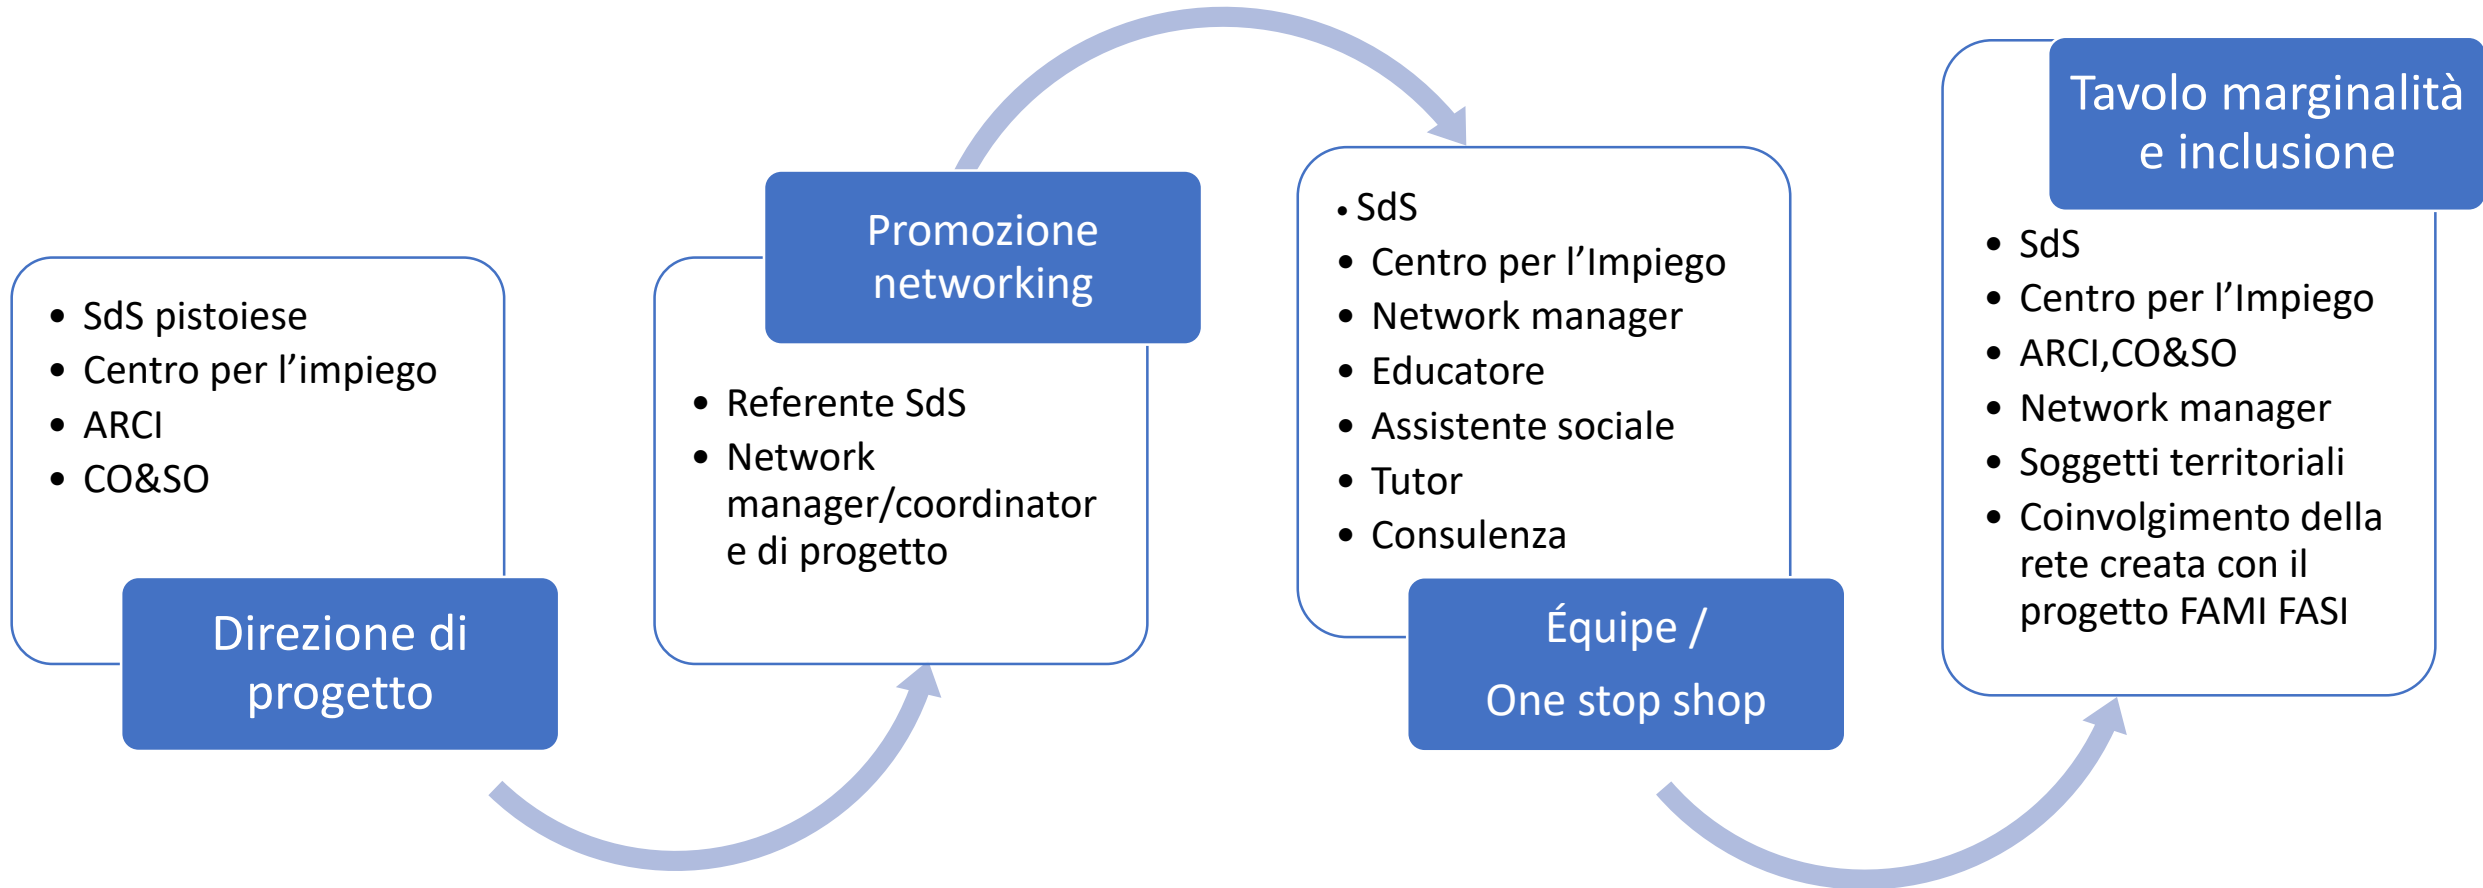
- SdS pistoiese
- Centro per l’impiego
- ARCI
- CO&SO

Direzione di progetto

Promozione networking

- Referente SdS
- Network manager/coordinator e di progetto

- SdS
- Centro per l’Impiego
- Network manager
- Educatore
- Assistente sociale
- Tutor
- Consulenza

Équipe / One stop shop

Tavolo marginalità e inclusione

- SdS
- Centro per l’Impiego
- ARCI,CO&SO
- Network manager
- Soggetti territoriali
- Coinvolgimento della rete creata con il progetto FAMI FASI